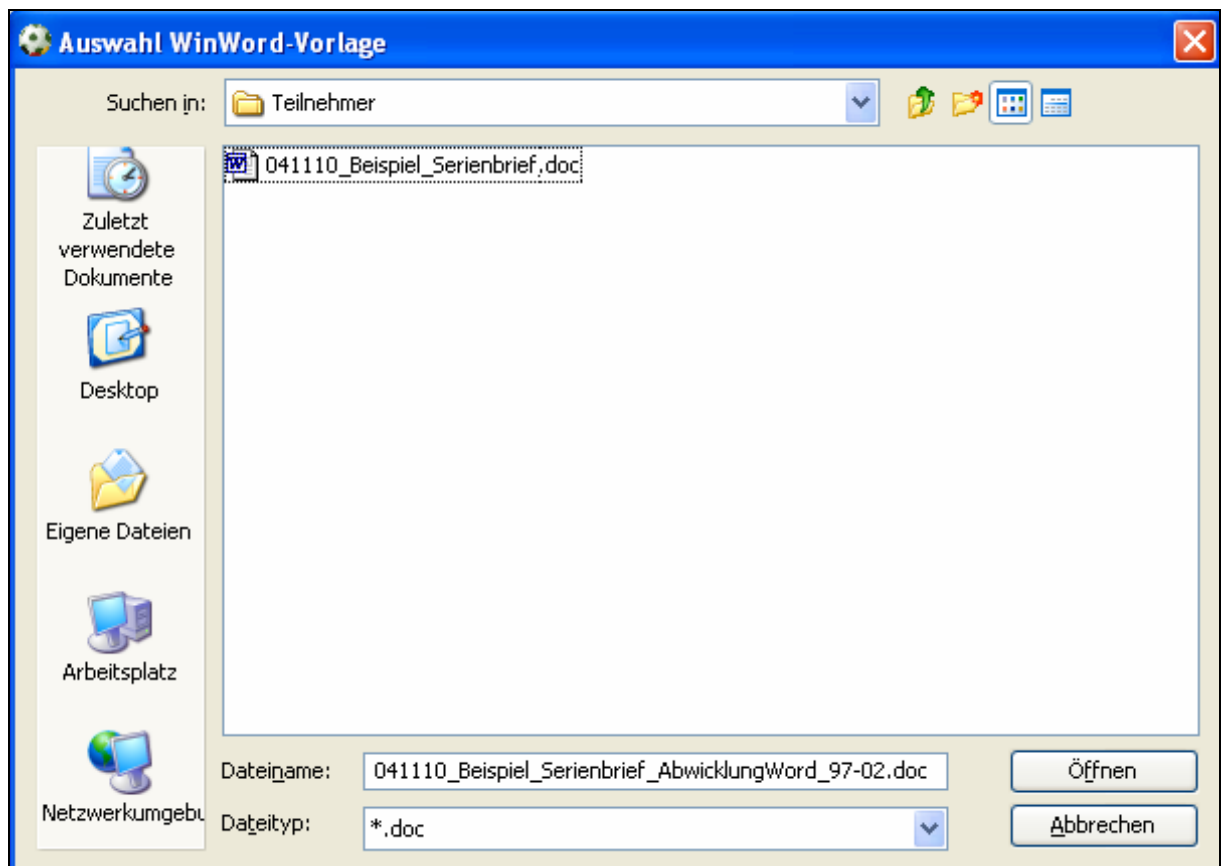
Auswahl WinWord-Vorlage

Suchen in: Teilnehmer

041110_Beispiel_Serienbrief.doc

Zuletzt verwendete Dokumente

Desktop

Eigene Dateien

Arbeitsplatz

Netzwerkumgebu

Dateiname: 041110_Beispiel_Serienbrief_AbwicklungWord_97-02.doc

Dateityp: *.doc

Öffnen

Abbrechen